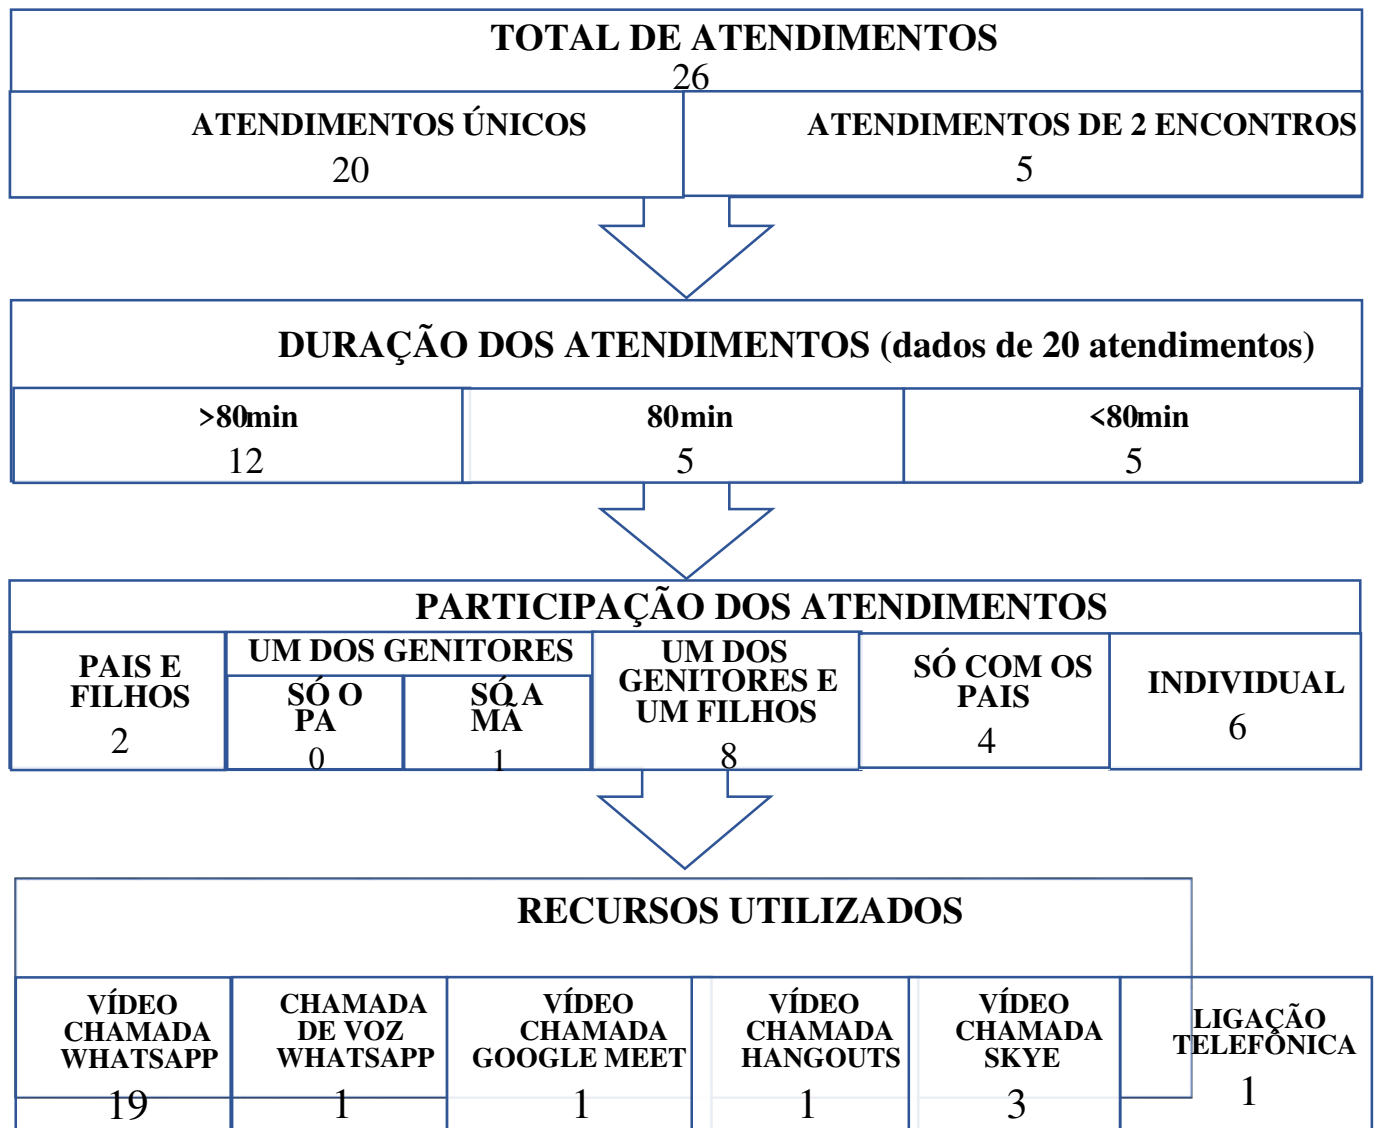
TOTAL DE ATENDIMENTOS
26

ATENDIMENTOS ÚNICOS
20

ATENDIMENTOS DE 2 ENCONTROS
5

DURAÇÃO DOS ATENDIMENTOS (dados de 20 atendimentos)

| >80min | 80min | <80min |
|---|---|---|
| 12 | 5 | 5 |

PARTICIPAÇÃO DOS ATENDIMENTOS

PAIS E FILHOS
2

UM DOS GENITORES

SÓ O PA
0

SÓ A MÃ
1

UM DOS GENITORES E UM FILHOS
8

SÓ COM OS PAIS
4

INDIVIDUAL
6

RECURSOS UTILIZADOS

| VÍDEO CHAMADA WHATSAPP | CHAMADA DE VOZ WHATSAPP | VÍDEO CHAMADA GOOGLE MEET | VÍDEO CHAMADA HANGOUTS | VÍDEO CHAMADA SKYE | LIGAÇÃO TELEFÔNICA |
|---|---|---|---|---|---|
| 19 | 1 | 1 | 1 | 3 | 1 |